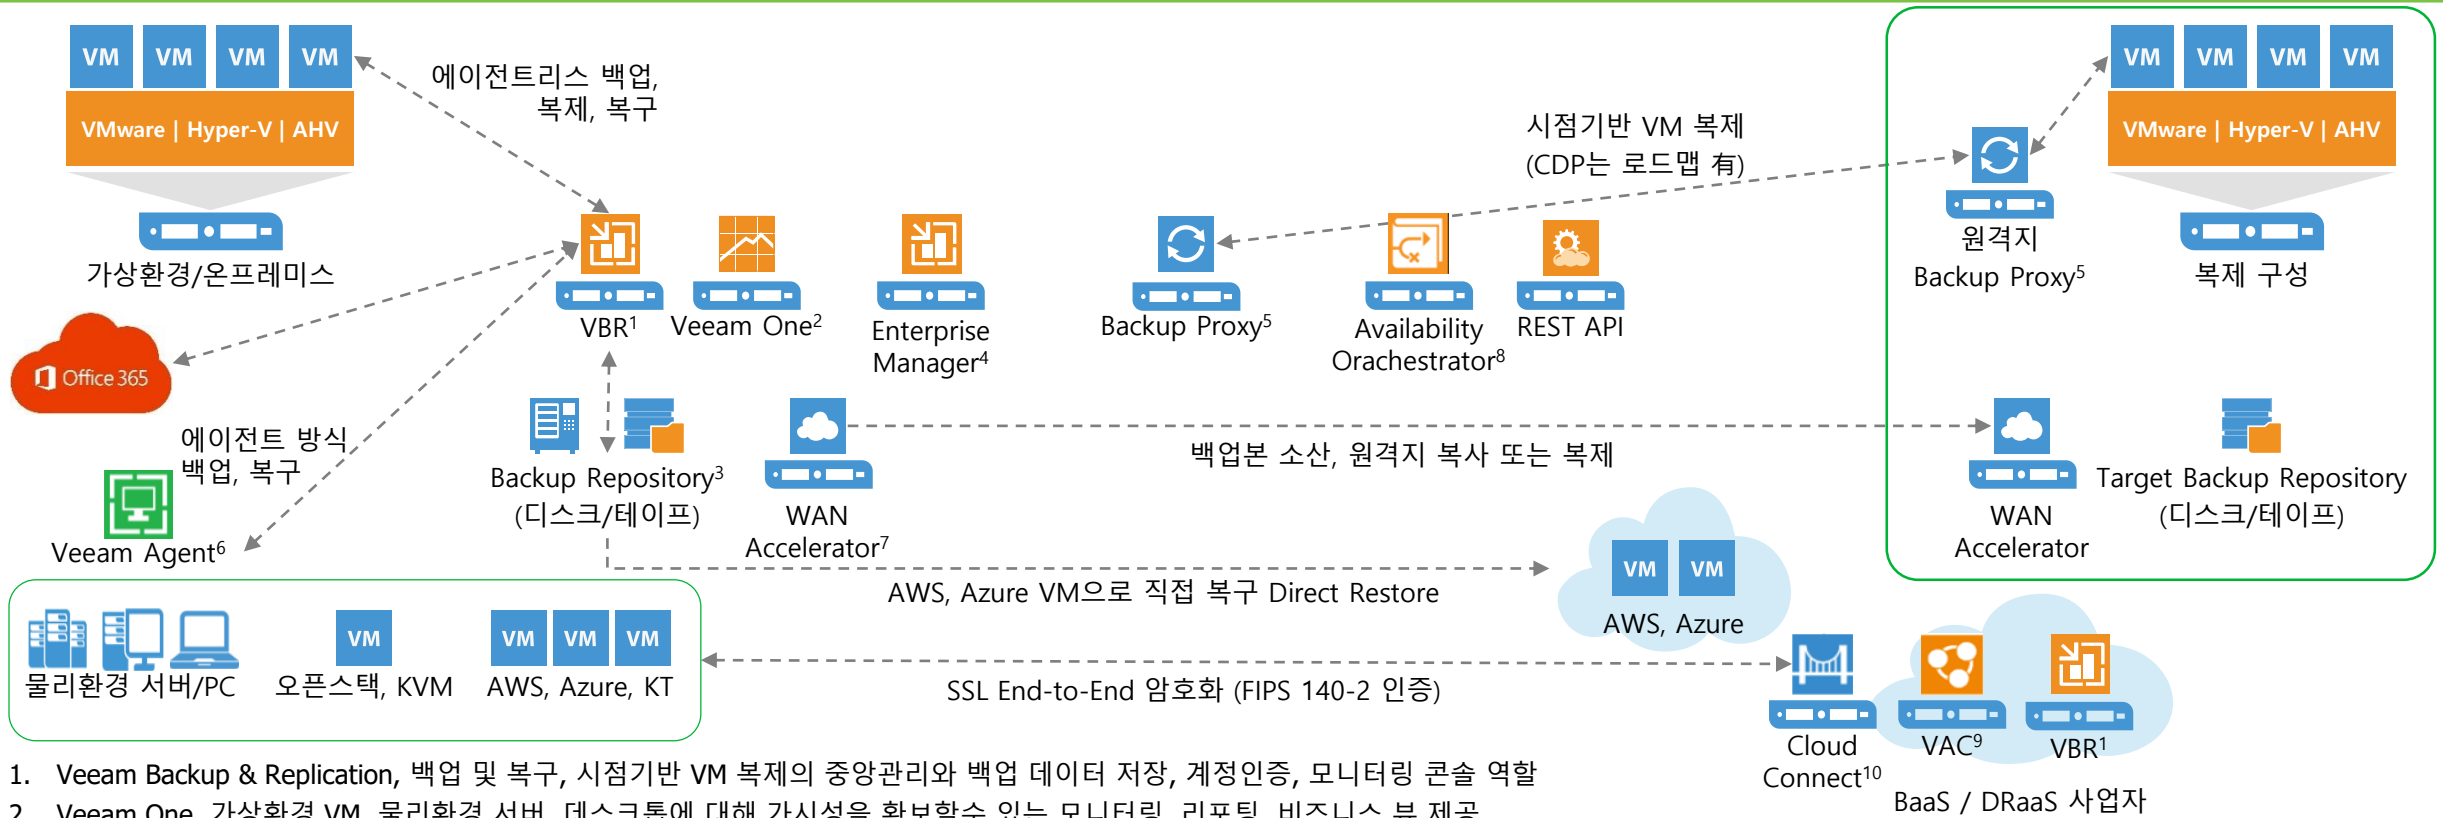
VM VM VM VM
VMware | Hyper-V | AHV
가상환경/온프레미스

에이전트리스 백업, 복제, 복구

시점기반 VM 복제 (CDP는 로드맵 有)

VM VM VM VM
VMware | Hyper-V | AHV
원격지 Backup Proxy$^5$
복제 구성

Office 365

VBR$^1$
Veeam One$^2$
Enterprise Manager$^4$
Backup Proxy$^5$
Availability Orachestrator$^8$
REST API

에이전트 방식 백업, 복구
Veeam Agent$^6$

Backup Repository$^3$ (디스크/테이프)
WAN Accelerator$^7$

백업본 소산, 원격지 복사 또는 복제

WAN Accelerator
Target Backup Repository (디스크/테이프)

AWS, Azure VM으로 직접 복구 Direct Restore

VM VM
AWS, Azure

물리환경 서버/PC
VM
오픈스택, KVM
VM VM VM
AWS, Azure, KT

SSL End-to-End 암호화 (FIPS 140-2 인증)

Cloud Connect$^{10}$
VAC$^9$
VBR$^1$
BaaS / DRaaS 사업자

1. Veeam Backup & Replication, 백업 및 복구, 시점기반 VM 복제의 중앙관리와 백업 데이터 저장, 계정인증, 모니터링 콘솔 역할
2. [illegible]